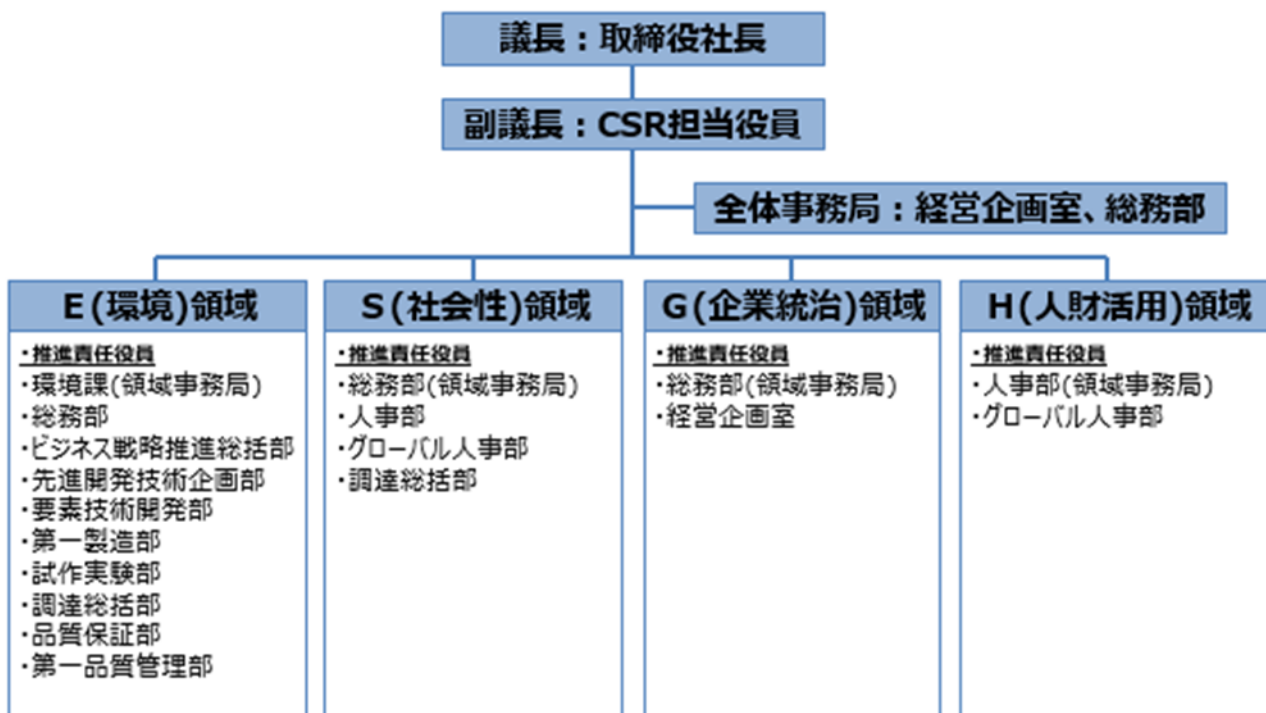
議長：取締役社長

副議長：CSR担当役員

全体事務局：経営企画室、総務部

E(環境)領域

・推進責任役員
・環境課(領域事務局)
・総務部
・ビジネス戦略推進総括部
・先進開発技術企画部
・要素技術開発部
・第一製造部
・試作実験部
・調達総括部
・品質保証部
・第一品質管理部

S(社会性)領域

・推進責任役員
・総務部(領域事務局)
・人事部
・グローバル人事部
・調達総括部

G(企業統治)領域

・推進責任役員
・総務部(領域事務局)
・経営企画室

H(人財活用)領域

・推進責任役員
・人事部(領域事務局)
・グローバル人事部